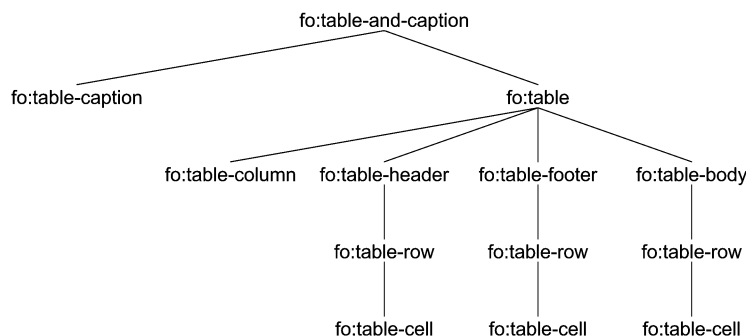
fo:table-and-caption

fo:table-caption

fo:table

fo:table-column

fo:table-header

fo:table-footer

fo:table-body

fo:table-row

fo:table-row

fo:table-row

fo:table-cell

fo:table-cell

fo:table-cell